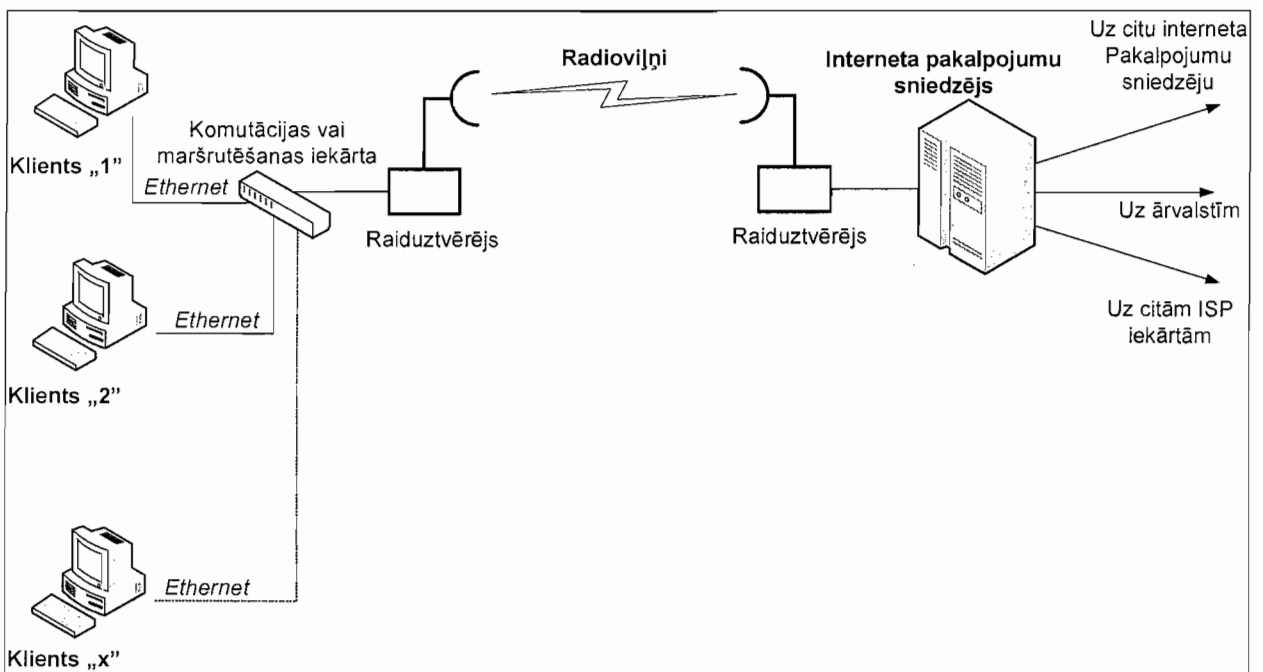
Radioviļņi

Interneta pakalpojumu sniedzējs

Uz citu interneta Pakalpojumu sniedzēju

Komutācijas vai maršrutēšanas iekārta

Klients „1"

Ethernet

Raiduztvērējs

Raiduztvērējs

Uz ārvalstīm

Ethernet

Uz citām ISP iekārtām

Klients „2"

Ethernet

Klients „x"